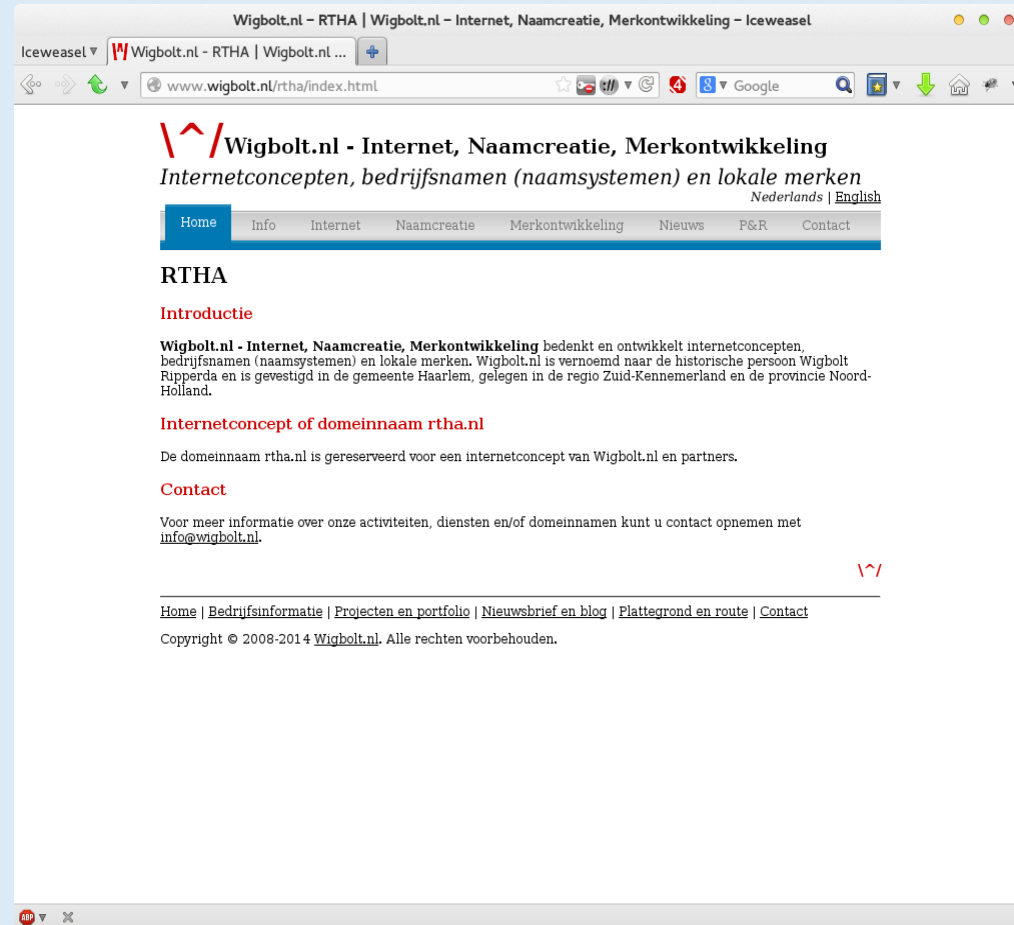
Wigbolt.nl – RTHA | Wigbolt.nl – Internet, Naamcreatie, Merkontwikkeling – Iceweasel

Iceweasel

Wigbolt.nl - RTHA | Wigbolt.nl ...

www.wigbolt.nl/rtha/index.html

Google

\^/Wigbolt.nl - Internet, Naamcreatie, Merkontwikkeling

Internetconcepten, bedrijfsnamen (naamsystemen) en lokale merken

Nederlands | English

Home Info Internet Naamcreatie Merkontwikkeling Nieuws P&R Contact

RTHA

Introductie

Wigbolt.nl - Internet, Naamcreatie, Merkontwikkeling bedenkt en ontwikkelt internetconcepten, bedrijfsnamen (naamsystemen) en lokale merken. Wigbolt.nl is vernoemd naar de historische persoon Wigbolt Ripperda en is gevestigd in de gemeente Haarlem, gelegen in de regio Zuid-Kennemerland en de provincie Noord-Holland.

Internetconcept of domeinnaam rtha.nl

De domeinnaam rtha.nl is gereserveerd voor een internetconcept van Wigbolt.nl en partners.

Contact

Voor meer informatie over onze activiteiten, diensten en/of domeinnamen kunt u contact opnemen met info@wigbolt.nl.

\^/

Home | Bedrijfsinformatie | Projecten en portfolio | Nieuwsbrief en blog | Plattegrond en route | Contact

Copyright © 2008-2014 Wigbolt.nl. Alle rechten voorbehouden.